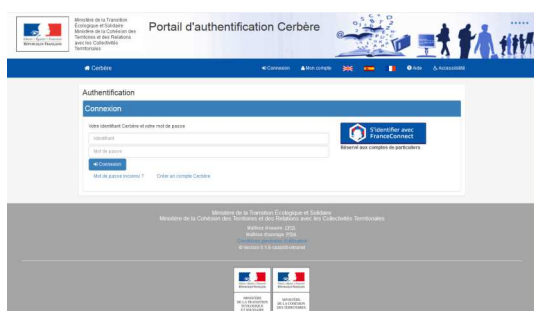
Liberté • Égalité • Fraternité
République Française

Ministère de la Transition Écologique et Solidaire
Ministère de la Cohésion des Territoires et des Relations avec les Collectivités Territoriales

Portail d'authentification Cerbère

Cerbère

Connexion   Mon compte   Aide   Accessibilité

Authentification

Connexion

Votre identifiant Cerbère et votre mot de passe

Identifiant

Mot de passe

Connexion

Mot de passe inconnu ?   Créer un compte Cerbère

S'identifier avec FranceConnect

Réservé aux comptes de particuliers

Ministère de la Transition Écologique et Solidaire
Ministère de la Cohésion des Territoires et des Relations avec les Collectivités Territoriales

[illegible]
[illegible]
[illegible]
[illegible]

MINISTÈRE DE LA TRANSITION ÉCOLOGIQUE ET SOLIDAIRE

MINISTÈRE DE LA COHÉSION DES TERRITOIRES